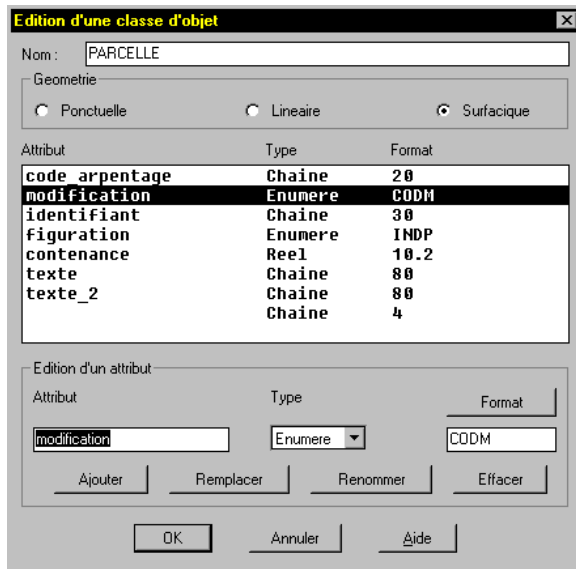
Edition d'une classe d'objet

Nom : PARCELLE

Geometrie

Ponctuelle

Lineaire

Surfacique

| Attribut | Type | Format |
|---|---|---|
| code_arpentage | Chaine | 20 |
| modification | Enumere | CODM |
| identifiant | Chaine | 30 |
| figuration | Enumere | INDP |
| contenance | Reel | 10.2 |
| texte | Chaine | 80 |
| texte_2 | Chaine | 80 |
| | Chaine | 4 |

Edition d'un attribut

Attribut

Type

Format

modification

Enumere

CODM

Ajouter

Remplacer

Renommer

Effacer

OK

Annuler

Aide